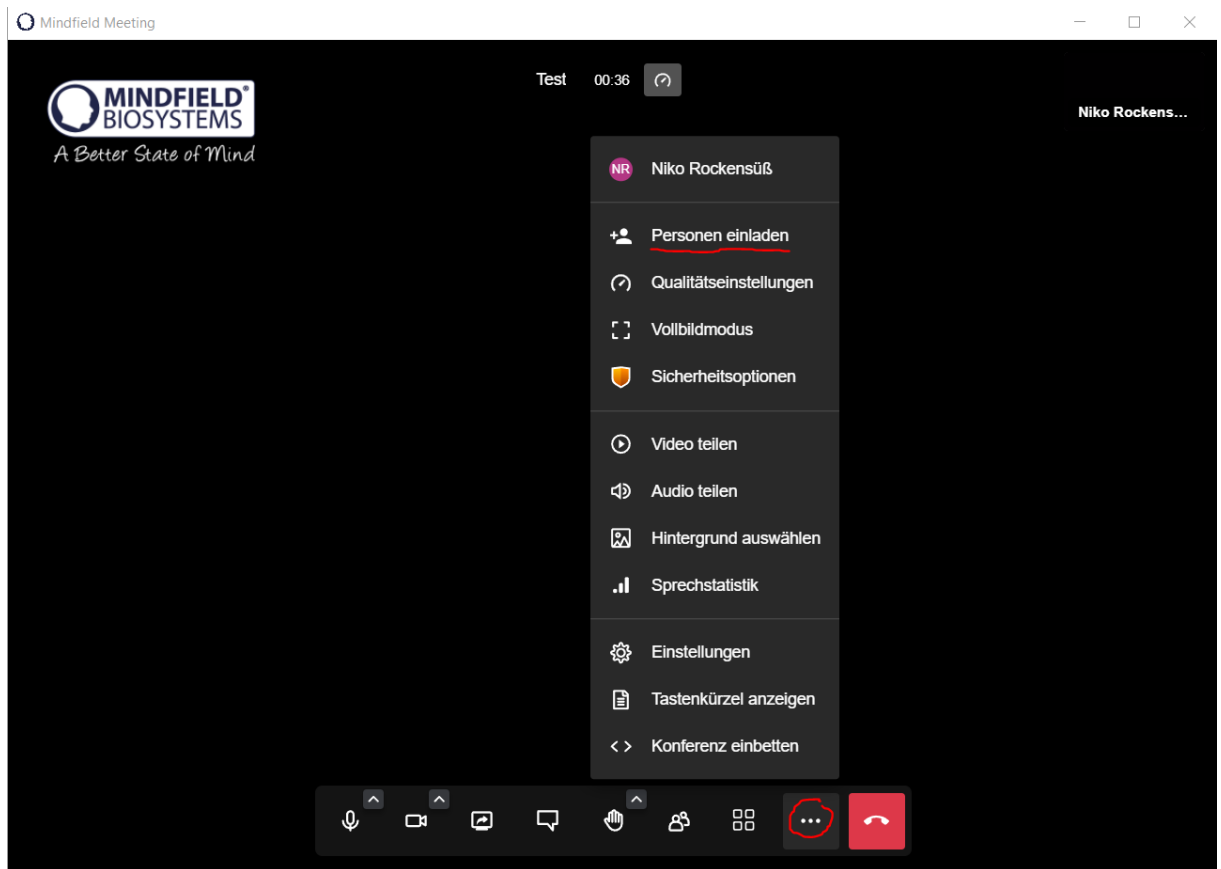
Mindfield Meeting

MINDFIELD® BIOSYSTEMS
A Better State of Mind

Test 00:36

Niko Rockens...

NR Niko Rockensüß

Personen einladen

Qualitätseinstellungen

Vollbildmodus

Sicherheitsoptionen

Video teilen

Audio teilen

Hintergrund auswählen

Sprechstatistik

Einstellungen

Tastenkürzel anzeigen

Konferenz einbetten